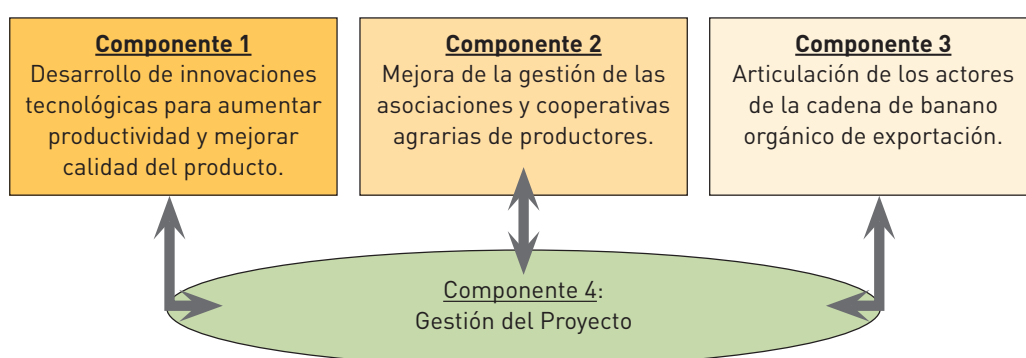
Componente 1
Desarrollo de innovaciones tecnológicas para aumentar productividad y mejorar calidad del producto.

Componente 2
Mejora de la gestión de las asociaciones y cooperativas agrarias de productores.

Componente 3
Articulación de los actores de la cadena de banano orgánico de exportación.

Componente 4:
Gestión del Proyecto